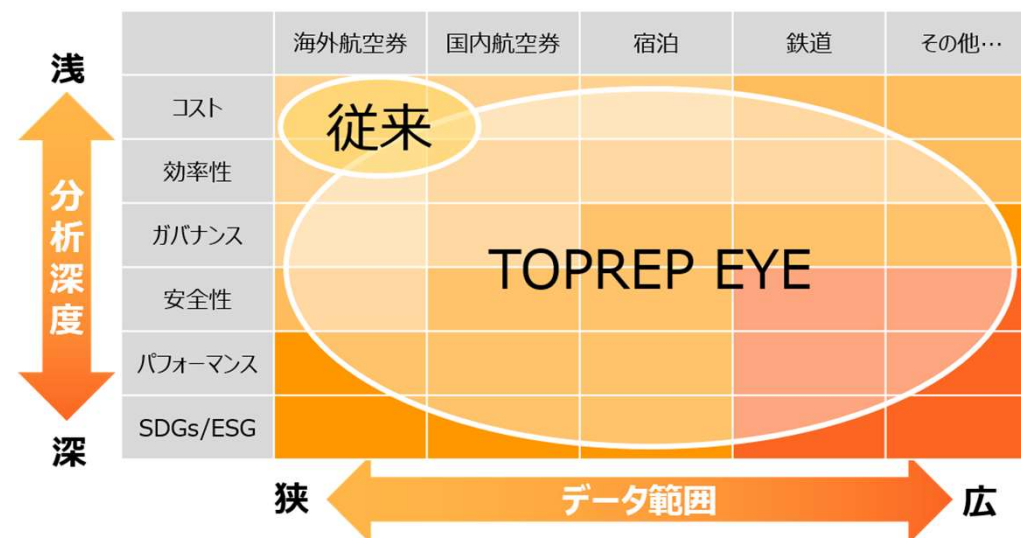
浅

分析深度

深

| | 海外航空券 | 国内航空券 | 宿泊 | 鉄道 | その他… |
|---|---|---|---|---|---|
| コスト | | | | | |
| 効率性 | | | | | |
| ガバナンス | | | | | |
| 安全性 | | | | | |
| パフォーマンス | | | | | |
| SDGs/ESG | | | | | |

従来

TOPREP EYE

狭

データ範囲

広